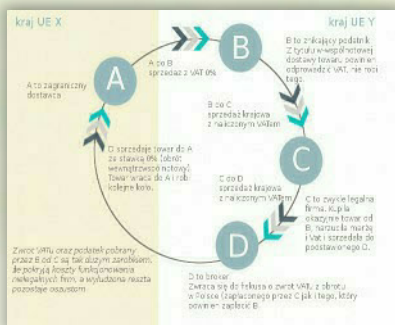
kraj UE X

kraj UE Y

A to zagraniczny dostawca

A do B sprzedaż z VAT 0%

B to znikający podatnik. Z tytułu wewnątrzwspólnotowej dostawy towaru, powinien odprowadzić VAT, nie robi tego.

B do C sprzedaż krajowa z naliczonym VATem

C to zwykle legalna firma. Kupiła okazyjnie towar od B, narzuciła marżę i Vat i sprzedała do podstawionego D.

C do D sprzedaż krajowa z naliczonym VATem

D sprzedaje towar do A ze stawką 0% (obrót wewnątrzwspólnotowy). Towar wraca do A i rób kolejne koło.

D to broker. Zwraca się do fiskusa o zwrot VAT, z obrotu w Polsce (zapłaconego przez C jak i tego, który powinien zapłacić B.

Zwrot VATu oraz podatek pobrany przez B od C są tak dużym zarobkiem, że pokryją koszty funkcjonowania nielegalnych firm, a wyłudzona reszta pozostaje oszustom.

A

B

C

D